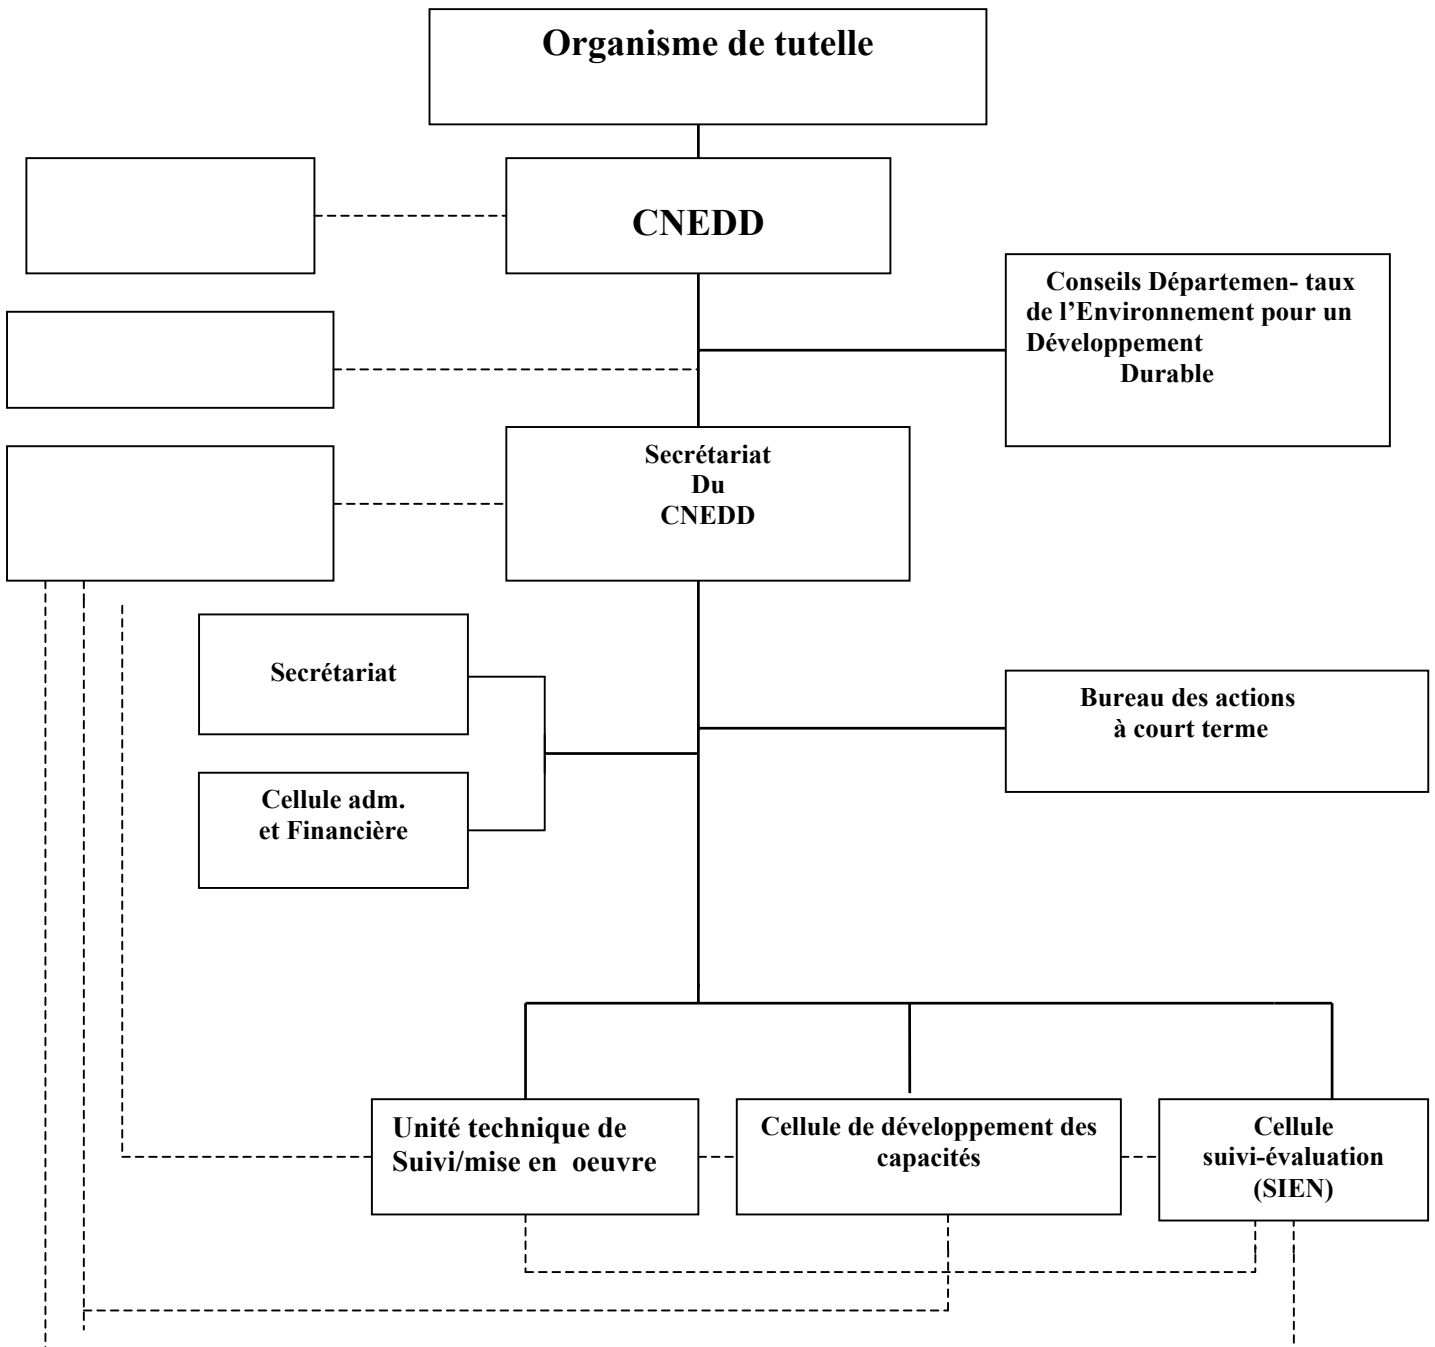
Organisme de tutelle

CNEDD

Conseils Départemen- taux de l'Environnement pour un Développement Durable

Secrétariat Du CNEDD

Secrétariat

Cellule adm. et Financière

Bureau des actions à court terme

Unité technique de Suivi/mise en oeuvre

Cellule de développement des capacités

Cellule suivi-évaluation (SIEN)